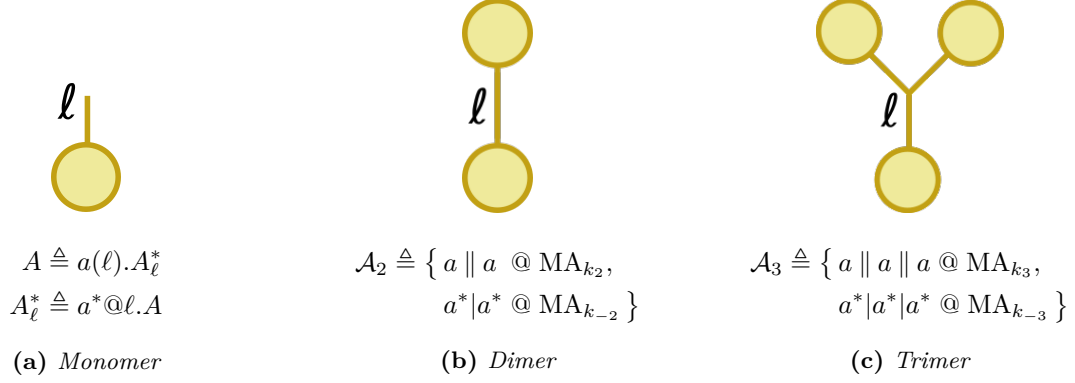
$\ell$

$A \triangleq a(\ell).A^*_\ell$
$A^*_\ell \triangleq a^*@\ell.A$

**(a)** *Monomer*

$\ell$

$\mathcal{A}_2 \triangleq \{\, a \parallel a \;@\; \mathrm{MA}_{k_2},$
$a^*|a^* \;@\; \mathrm{MA}_{k_{-2}} \,\}$

**(b)** *Dimer*

$\ell$

$\mathcal{A}_3 \triangleq \{\, a \parallel a \parallel a \;@\; \mathrm{MA}_{k_3},$
$a^*|a^*|a^* \;@\; \mathrm{MA}_{k_{-3}} \,\}$

**(c)** *Trimer*